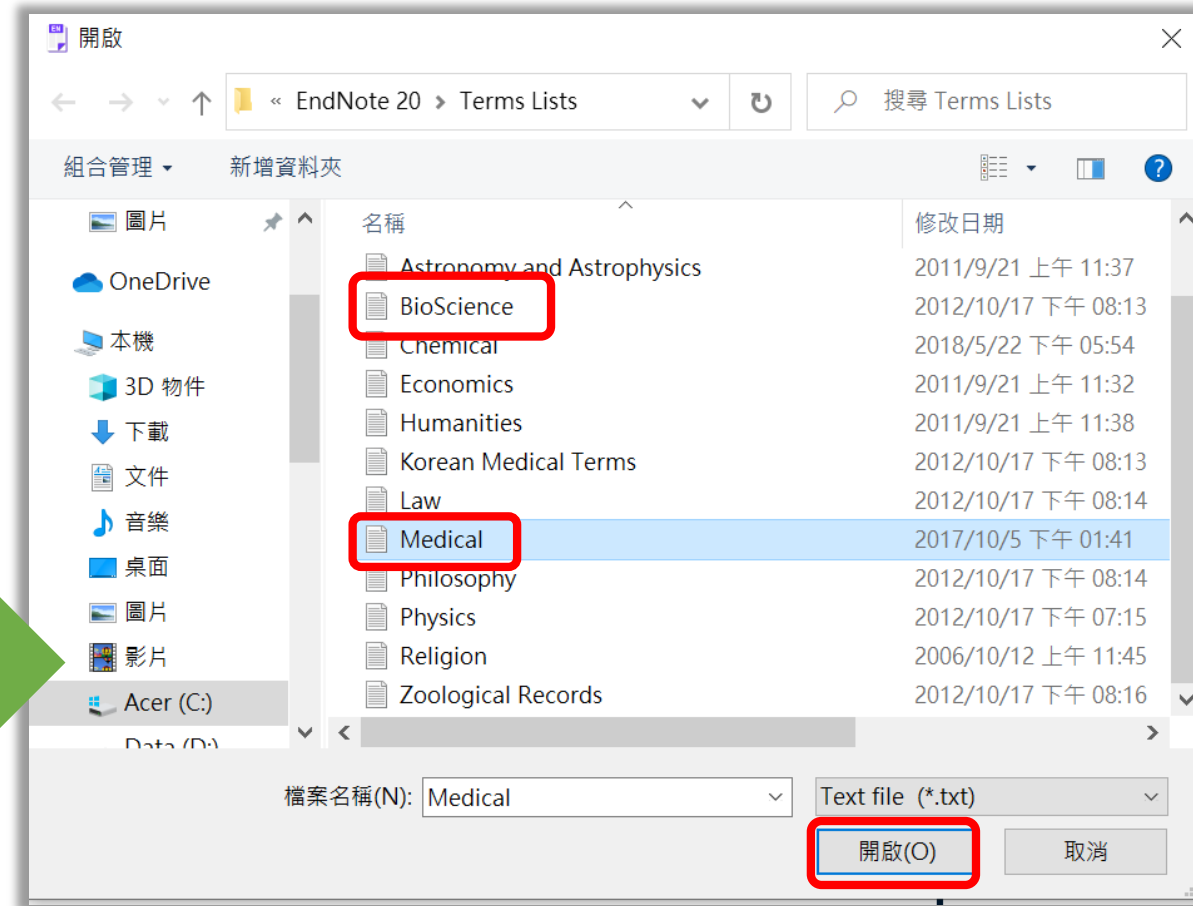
開啟

« EndNote 20 > Terms Lists

搜尋 Terms Lists

組合管理 ▾ 新增資料夾

圖片
OneDrive
本機
3D 物件
下載
文件
音樂
桌面
圖片
影片
Acer (C:)
Data (D:)

| 名稱 | 修改日期 |
|---|---|
| Astronomy and Astrophysics | 2011/9/21 上午 11:37 |
| BioScience | 2012/10/17 下午 08:13 |
| Chemical | 2018/5/22 下午 05:54 |
| Economics | 2011/9/21 上午 11:32 |
| Humanities | 2011/9/21 上午 11:38 |
| Korean Medical Terms | 2012/10/17 下午 08:13 |
| Law | 2012/10/17 下午 08:14 |
| Medical | 2017/10/5 下午 01:41 |
| Philosophy | 2012/10/17 下午 08:14 |
| Physics | 2012/10/17 下午 07:15 |
| Religion | 2006/10/12 上午 11:45 |
| Zoological Records | 2012/10/17 下午 08:16 |

檔案名稱(N): Medical
Text file (*.txt)
開啟(O)
取消